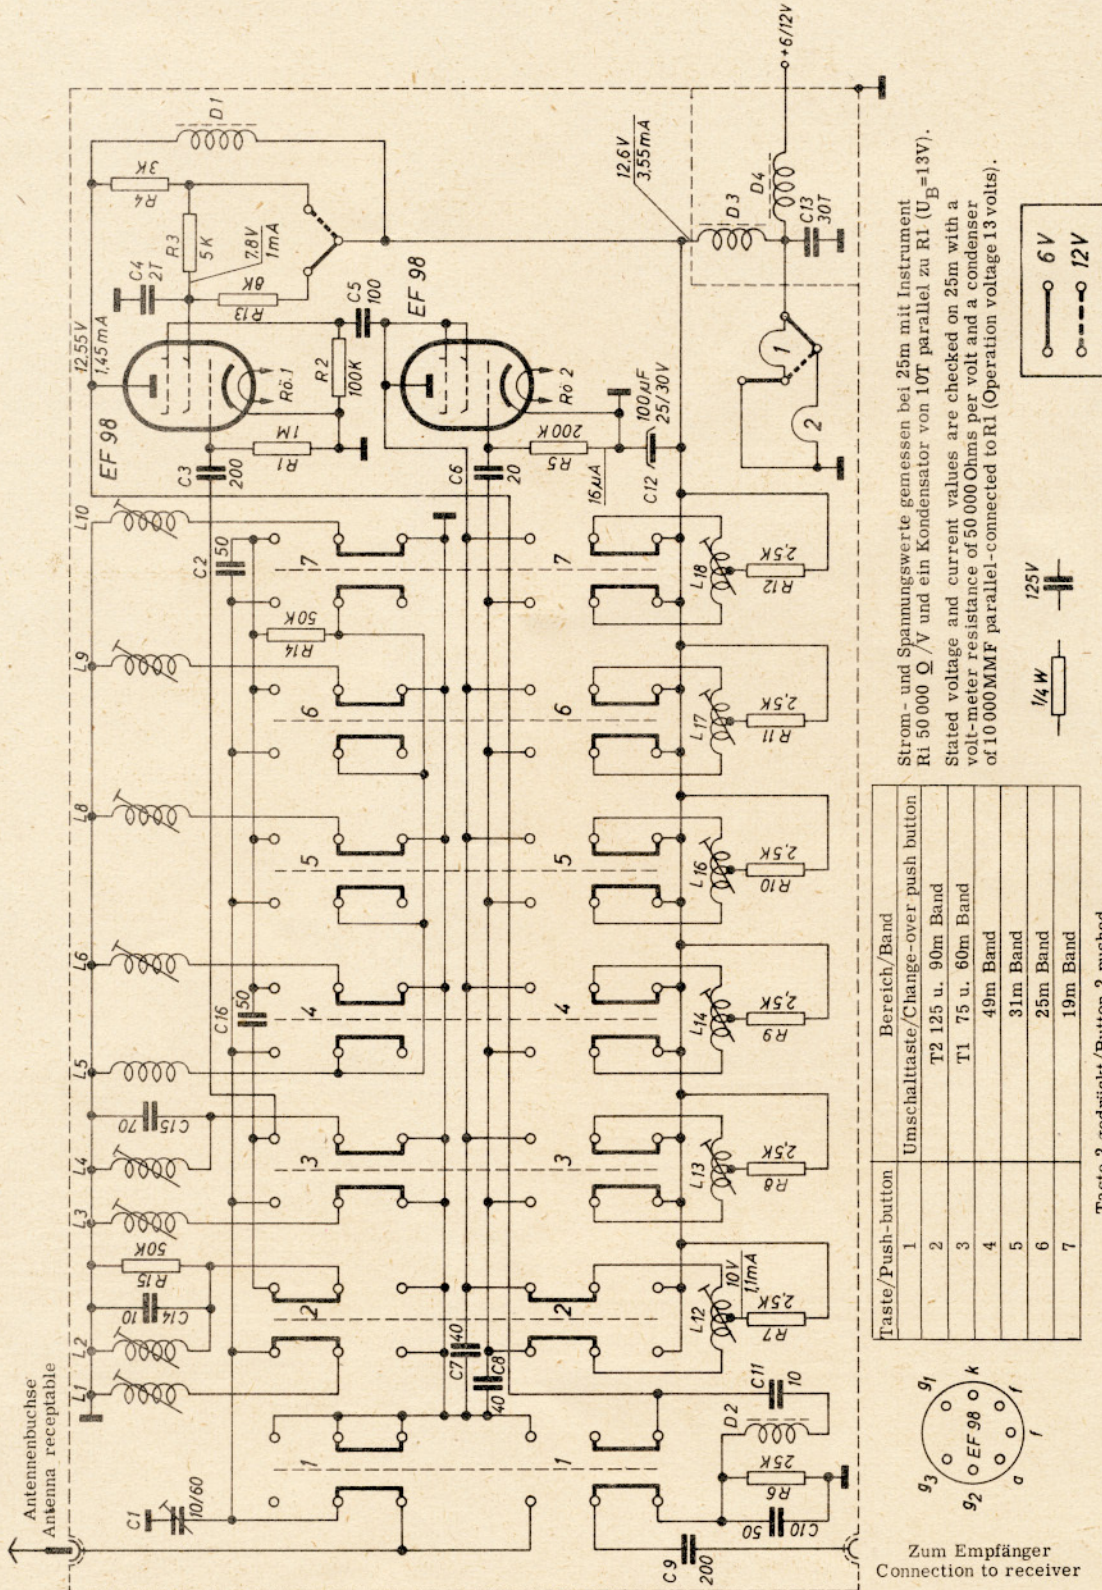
Antennenbuchse
Antenna receptable

+6/12V

D1
R4 3K
R3 5K
7,8V 1mA
C4 2T
R13 8K
12,55V 1,45mA
EF 98
Rö 1
R2 100K
C5 100
EF 98
Rö 2
R1 1M
C3 200
C6 20
R5 200K
16μA
C12
100μF 25/30V
12,6V 3,55mA
D3
D4
C13 30T
1
2

L10 L9 L8 L6 L5 L4 L3 L2 L1
C2 50
R14 50K
C16 50
C15 70
R15 50K
C14 10
C7 40
C8 40
C1 10/60
C9 200
C10 50
R6 25K
D2
C11 10
L12 10V 1,1mA
R7 2,5K
L13 R8 2,5K
L14 R9 2,5K
L16 R10 2,5K
L17 R11 2,5K
L18 R12 2,5K
1 2 3 4 5 6 7

Strom- und Spannungswerte gemessen bei 25m mit Instrument Ri 50 000 Ω/V und ein Kondensator von 10T parallel zu Ri ($U_B$=13V).

Stated voltage and current values are checked on 25m with a volt-meter resistance of 50 000 Ohms per volt and a condenser of 10 000 MMF parallel-connected to Ri (Operation voltage 13 volts).

6V
12V

1/4 W
125V

| Taste/Push-button | Bereich/Band |
|---|---|
| 1 | Umschalttaste/Change-over push button |
| 2 | T2 125 u. 90m Band |
| 3 | T1 75 u. 60m Band |
| 4 | 49m Band |
| 5 | 31m Band |
| 6 | 25m Band |
| 7 | 19m Band |

Taste 2 gedrückt/Button 2 pushed

$g_1$ $g_3$ $g_2$ k f f a EF 98

Zum Empfänger
Connection to receiver